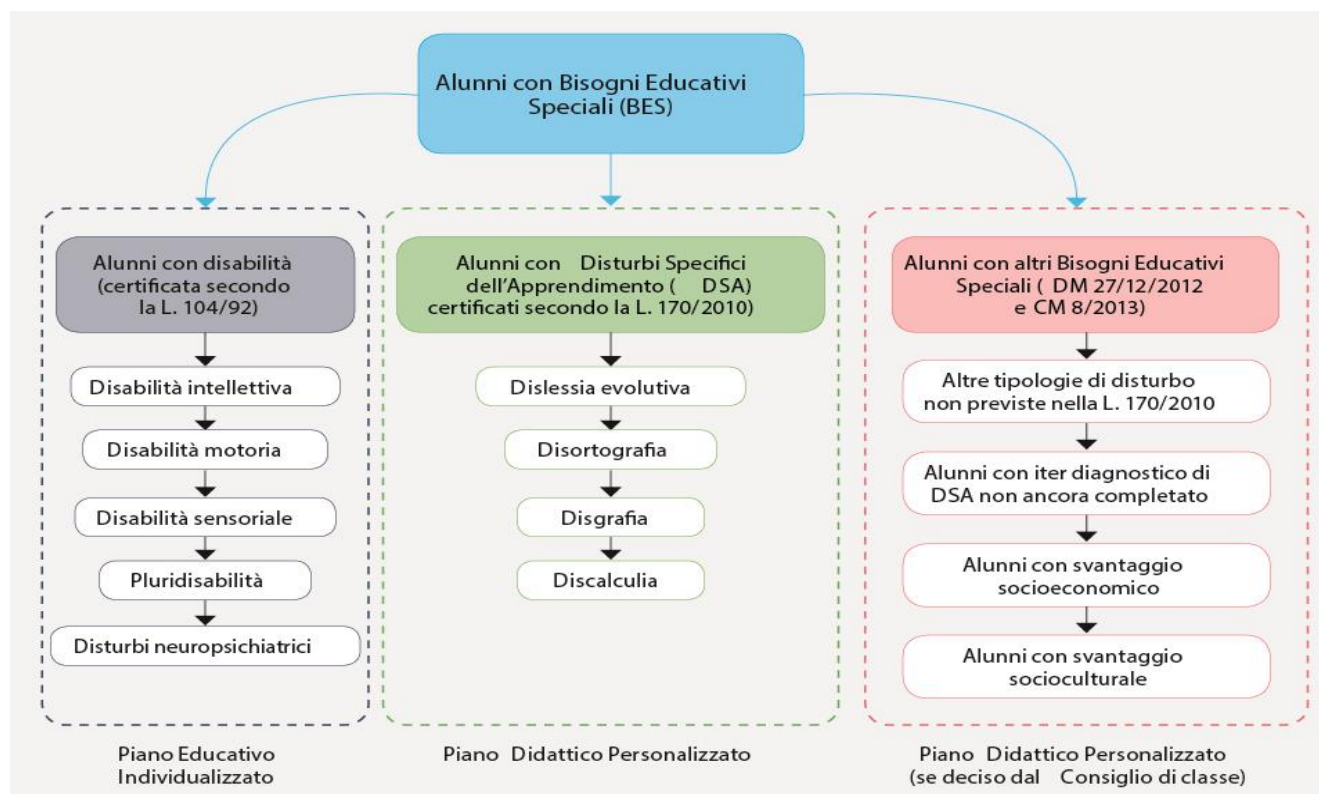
Alunni con Bisogni Educativi Speciali (BES)

Alunni con disabilità (certificata secondo la L. 104/92)

Disabilità intellettiva

Disabilità motoria

Disabilità sensoriale

Pluridisabilità

Disturbi neuropsichiatrici

Piano Educativo Individualizzato

Alunni con Disturbi Specifici dell'Apprendimento ( DSA) certificati secondo la L. 170/2010)

Dislessia evolutiva

Disortografia

Disgrafia

Discalculia

Piano Didattico Personalizzato

Alunni con altri Bisogni Educativi Speciali ( DM 27/12/2012 e CM 8/2013)

Altre tipologie di disturbo non previste nella L. 170/2010

Alunni con iter diagnostico di DSA non ancora completato

Alunni con svantaggio socioeconomico

Alunni con svantaggio socioculturale

Piano Didattico Personalizzato (se deciso dal Consiglio di classe)